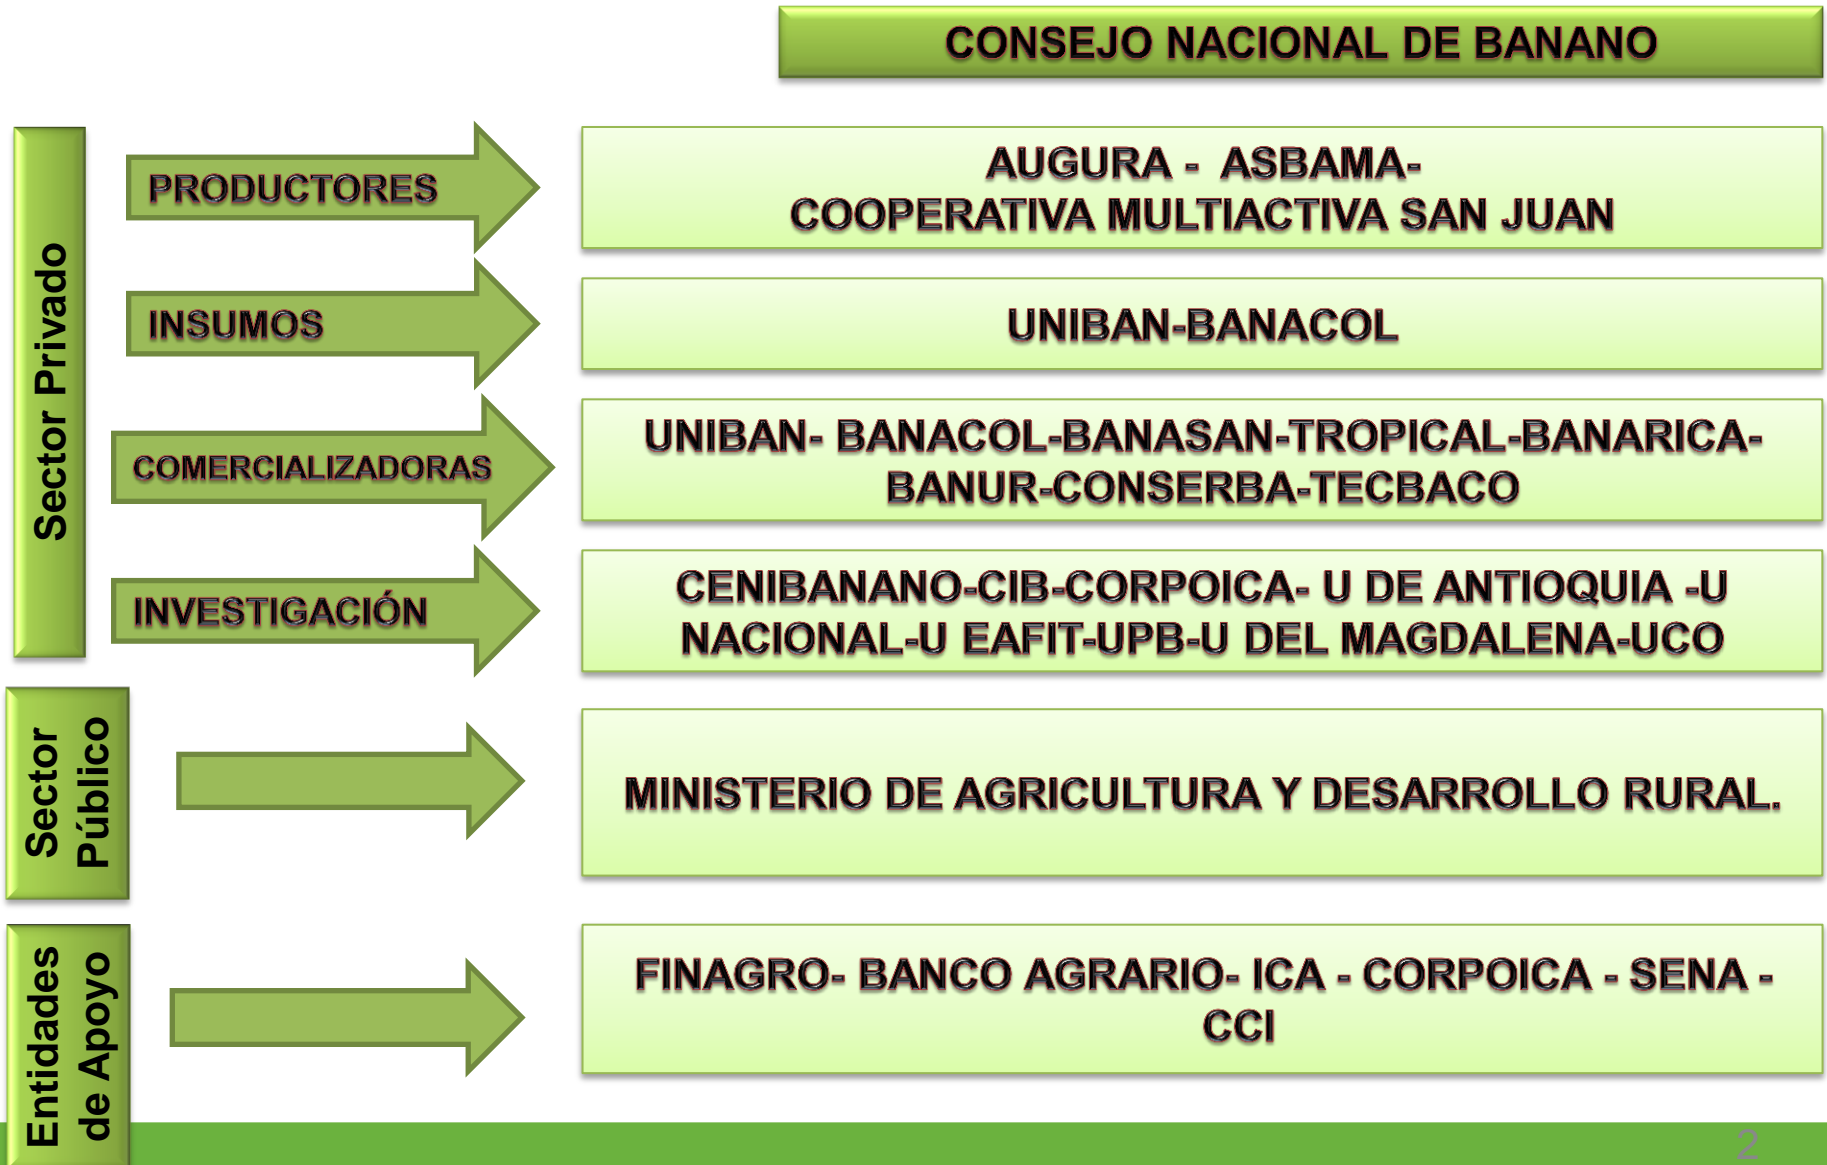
CONSEJO NACIONAL DE BANANO

Sector Privado

PRODUCTORES

AUGURA - ASBAMA-
COOPERATIVA MULTIACTIVA SAN JUAN

INSUMOS

UNIBAN-BANACOL

COMERCIALIZADORAS

UNIBAN- BANACOL-BANASAN-TROPICAL-BANARICA-
BANUR-CONSERBA-TECBACO

INVESTIGACIÓN

CENIBANANO-CIB-CORPOICA- U DE ANTIOQUIA -U
NACIONAL-U EAFIT-UPB-U DEL MAGDALENA-UCO

Sector Público

MINISTERIO DE AGRICULTURA Y DESARROLLO RURAL.

Entidades de Apoyo

FINAGRO- BANCO AGRARIO- ICA - CORPOICA - SENA -
CCI

2